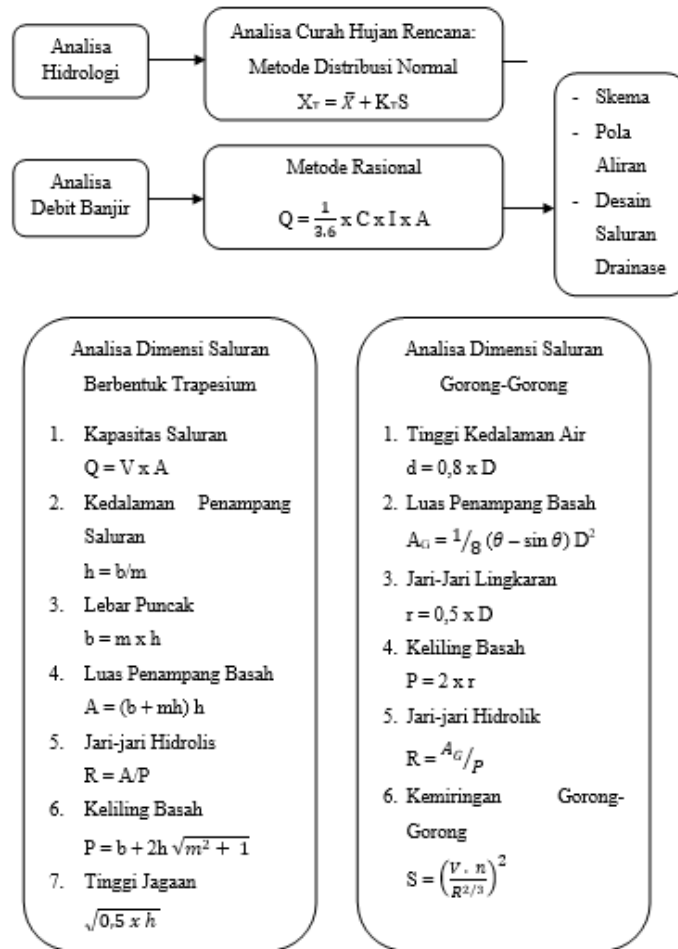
Analisa Hidrologi

Analisa Curah Hujan Rencana: Metode Distribusi Normal $X_T = \bar{X} + K_T S$

Analisa Debit Banjir

Metode Rasional $Q = \frac{1}{3.6} x C x I x A$

- Skema
- Pola Aliran
- Desain Saluran Drainase

Analisa Dimensi Saluran Berbentuk Trapesium

1. Kapasitas Saluran
$Q = V x A$
2. Kedalaman Penampang Saluran
$h = b/m$
3. Lebar Puncak
$b = m x h$
4. Luas Penampang Basah
$A = (b + mh) h$
5. Jari-jari Hidrolis
$R = A/P$
6. Keliling Basah
$P = b + 2h \sqrt{m^2 + 1}$
7. Tinggi Jagaan
$\sqrt{0,5 x h}$

Analisa Dimensi Saluran Gorong-Gorong

1. Tinggi Kedalaman Air
$d = 0,8 x D$
2. Luas Penampang Basah
$A_G = {}^{1}/_{8} (\theta - \sin \theta) D^2$
3. Jari-Jari Lingkaran
$r = 0,5 x D$
4. Keliling Basah
$P = 2 x r$
5. Jari-jari Hidrolik
$R = {}^{A_G}/_{P}$
6. Kemiringan Gorong-Gorong
$S = \left(\frac{V . n}{R^{2/3}}\right)^2$